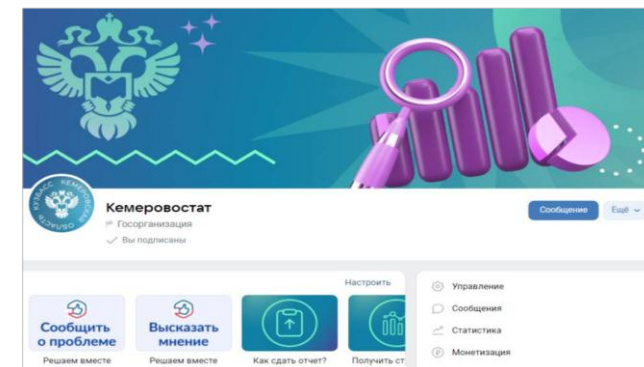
КУЗБАСС, КЕМЕРОВО

Кемеровостат
Госорганизация
Вы подписаны

Сообщение
Ещё

Настроить

Сообщить о проблеме
Решаем вместе

Высказать мнение
Решаем вместе

Как сдать отчет?

Получить ст

Управление
Сообщения
Статистика
Монетизация